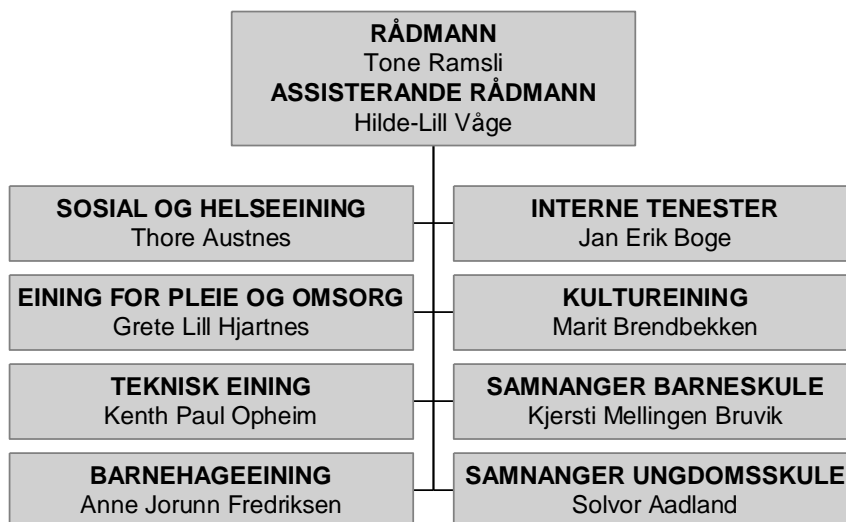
RÅDMANN
Tone Ramsli
ASSISTERANDE RÅDMANN
Hilde-Lill Våge

SOSIAL OG HELSEEINING
Thore Austnes

INTERNE TENESTER
Jan Erik Boge

EINING FOR PLEIE OG OMSORG
Grete Lill Hjartnes

KULTUREINING
Marit Brendbekken

TEKNISK EINING
Kenth Paul Opheim

SAMNANGER BARNESKULE
Kjersti Mellingen Bruvik

BARNEHAGEEINING
Anne Jorunn Fredriksen

SAMNANGER UNGDOMSSKULE
Solvor Aadland